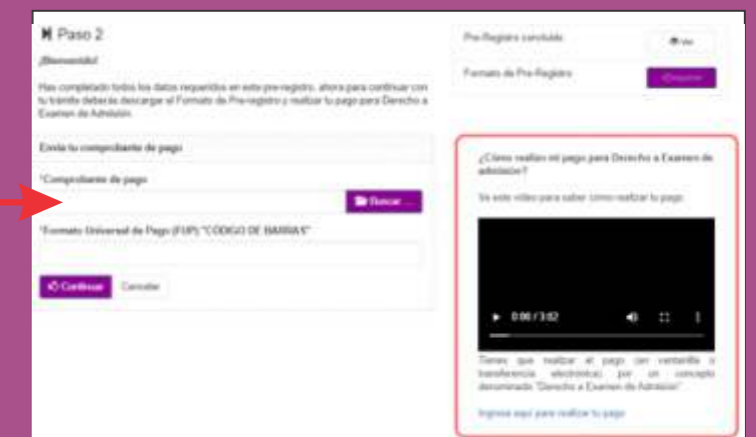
Paso 2

¡Bienvenido!

Has completado todos los datos requeridos en este pre-registro, ahora para continuar con tu trámite deberás descargar el Formato de Pre-registro y realizar tu pago para Derecho a Examen de Admisión.

Envía tu comprobante de pago

*Comprobante de pago

Buscar ...

*Formato Universal de Pago (FUP) "CÓDIGO DE BARRAS"

Continuar Cancelar

Pre-Registro concluido Ver

Formato de Pre-Registro Imprimir

¿Cómo realizo mi pago para Derecho a Examen de admisión?

Ve este video para saber cómo realizar tu pago

0:00 / 3:02

Tienes que realizar el pago (en ventanilla o transferencia electrónica) por un concepto denominado "Derecho a Examen de Admisión"

Ingresa aquí para realizar tu pago